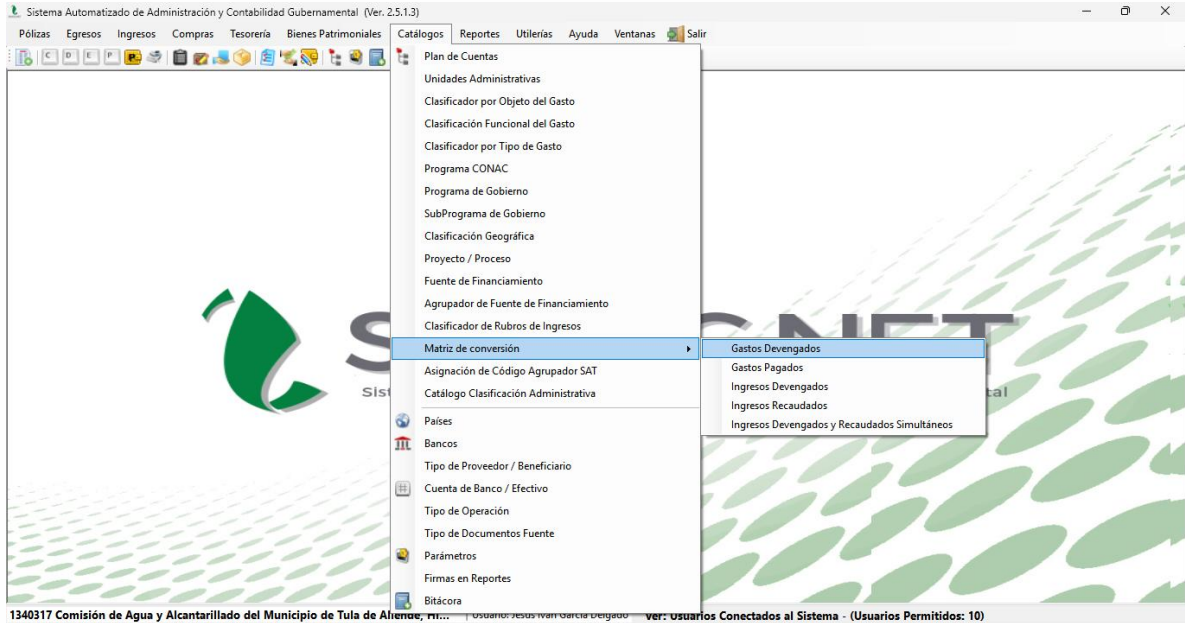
Sistema Automatizado de Administración y Contabilidad Gubernamental (Ver. 2.5.1.3)

Pólizas Egresos Ingresos Compras Tesorería Bienes Patrimoniales Catálogos Reportes Utilerías Ayuda Ventanas Salir

Plan de Cuentas
Unidades Administrativas
Clasificador por Objeto del Gasto
Clasificación Funcional del Gasto
Clasificador por Tipo de Gasto
Programa CONAC
Programa de Gobierno
SubPrograma de Gobierno
Clasificación Geográfica
Proyecto / Proceso
Fuente de Financiamiento
Agrupador de Fuente de Financiamiento
Clasificador de Rubros de Ingresos
Matriz de conversión
Asignación de Código Agrupador SAT
Catálogo Clasificación Administrativa
Países
Bancos
Tipo de Proveedor / Beneficiario
Cuenta de Banco / Efectivo
Tipo de Operación
Tipo de Documentos Fuente
Parámetros
Firmas en Reportes
Bitácora

Gastos Devengados
Gastos Pagados
Ingresos Devengados
Ingresos Recaudados
Ingresos Devengados y Recaudados Simultáneos

S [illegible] NET
Sist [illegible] tal

1340317 Comisión de Agua y Alcantarillado del Municipio de Tula de Allende, Hi... Usuario: Jesus Ivan Garcia Delgado Ver: Usuarios Conectados al Sistema - (Usuarios Permitidos: 10)